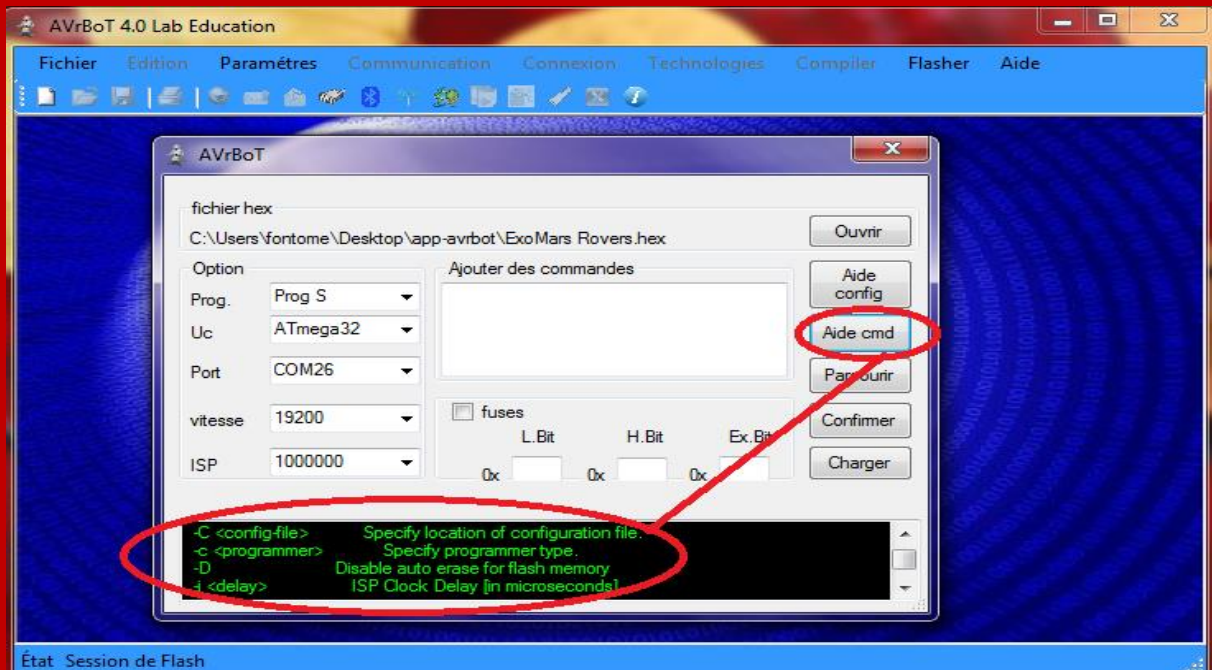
AVrBoT 4.0 Lab Education

Fichier Edition Paramètres Communication Connexion Technologies Compiler Flasher Aide

AVrBoT

fichier hex
C:\Users\fontome\Desktop\app-avrbot\ExoMars Rovers.hex

Ouvrir

Option
Prog. Prog S
Uc ATmega32
Port COM26
vitesse 19200
ISP 1000000

Ajouter des commandes

fuses
L.Bit H.Bit Ex.Bit
0x 0x 0x

Aide config
Aide cmd
Parcourir
Confirmer
Charger

-C <config-file> Specify location of configuration file.
-c <programmer> Specify programmer type.
-D Disable auto erase for flash memory
-i <delay> ISP Clock Delay [in microseconds]

État Session de Flash